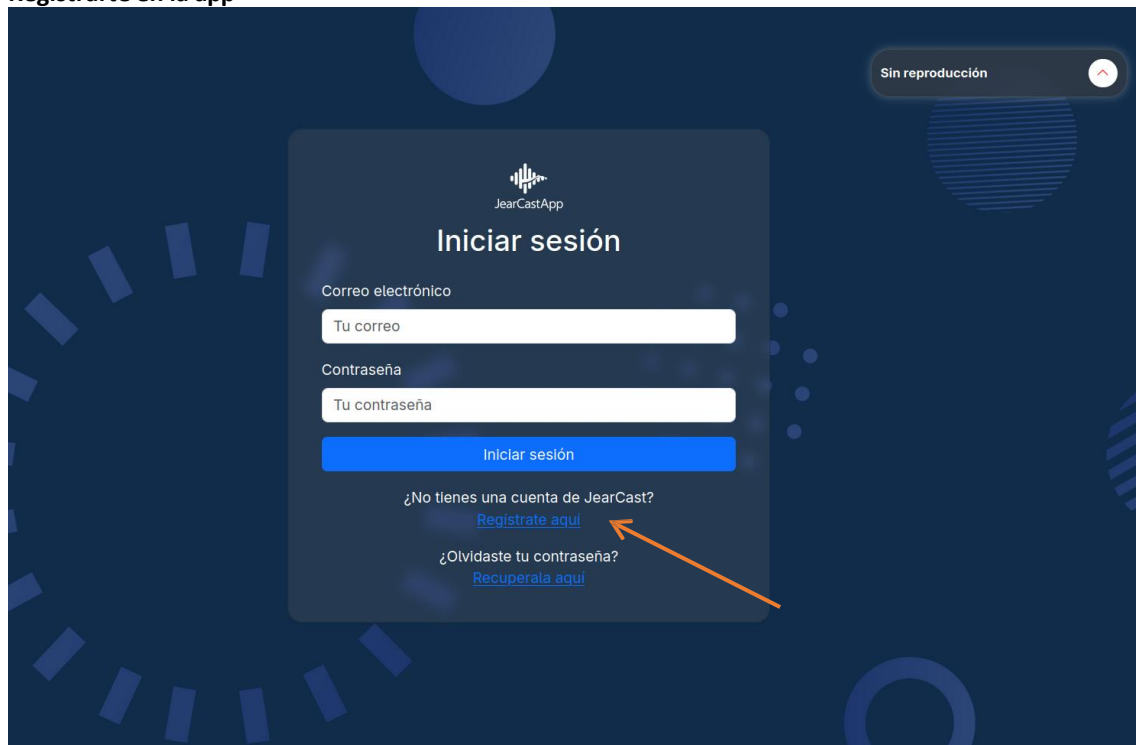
Registrarte en la app

Sin reproducción

JearCastApp

Iniciar sesión

Correo electrónico

Tu correo

Contraseña

Tu contraseña

Iniciar sesión

¿No tienes una cuenta de JearCast?

Registrate aqui

¿Olvidaste tu contraseña?

Recuperala aqui